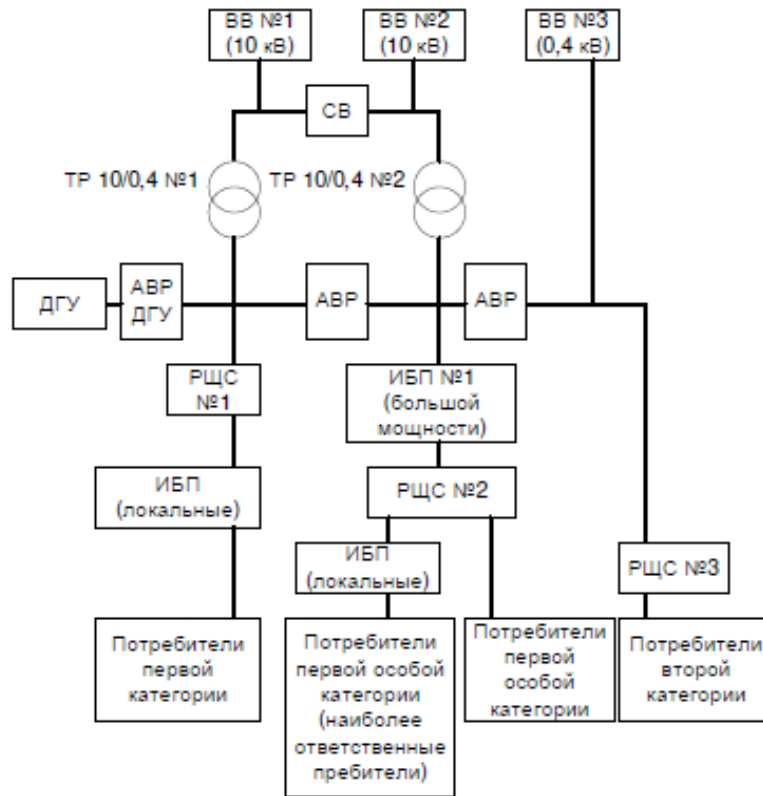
ВВ №1 (10 кВ)

ВВ №2 (10 кВ)

ВВ №3 (0,4 кВ)

СВ

ТР 10/0,4 №1

ТР 10/0,4 №2

ДГУ

АВР ДГУ

АВР

АВР

РЩС №1

ИБП №1 (большой мощности)

ИБП (локальные)

РЩС №2

ИБП (локальные)

РЩС №3

Потребители первой категории

Потребители первой особой категории (наиболее ответственные пребители)

Потребители первой особой категории

Потребители второй категории